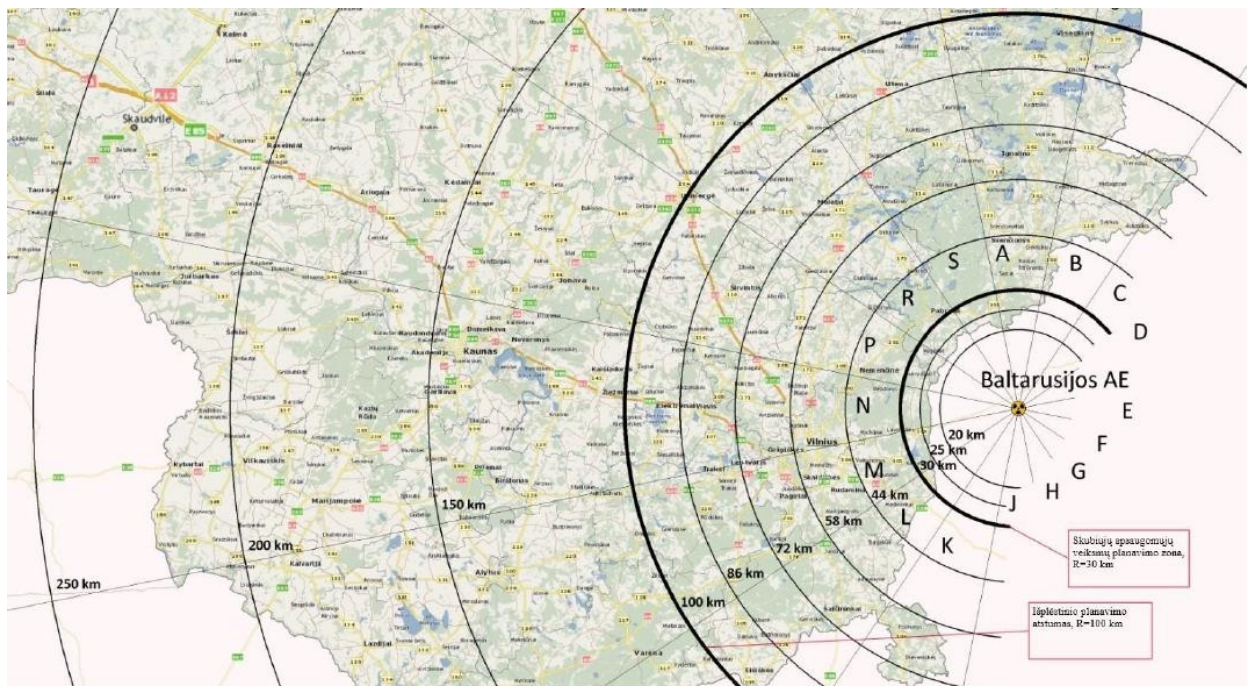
Skaudvilė

A 12

E 85

Kaunas

Vilnius

Alytus

Varėna

Marijampolė

Anykščiai

Utena

Molėtai

Ignalina

Kėdainiai

Jonava

Širvintos

Elektrėnai

Trakai

Kalvarija

Lazdijai

Kybartai

Vilkaviškis

Prienai

Birštonas

Nemenčinė

Pabradė

Švenčionys

Skubiųjų apsaugomųjų veiksmų planavimo zona, R=30 km

Išplėstinio planavimo atstumas, R=100 km

Baltarusijos AE

20 km

25 km

30 km

44 km

58 km

72 km

86 km

100 km

150 km

200 km

250 km

S

A

B

C

D

R

P

N

E

F

G

H

J

M

L

K